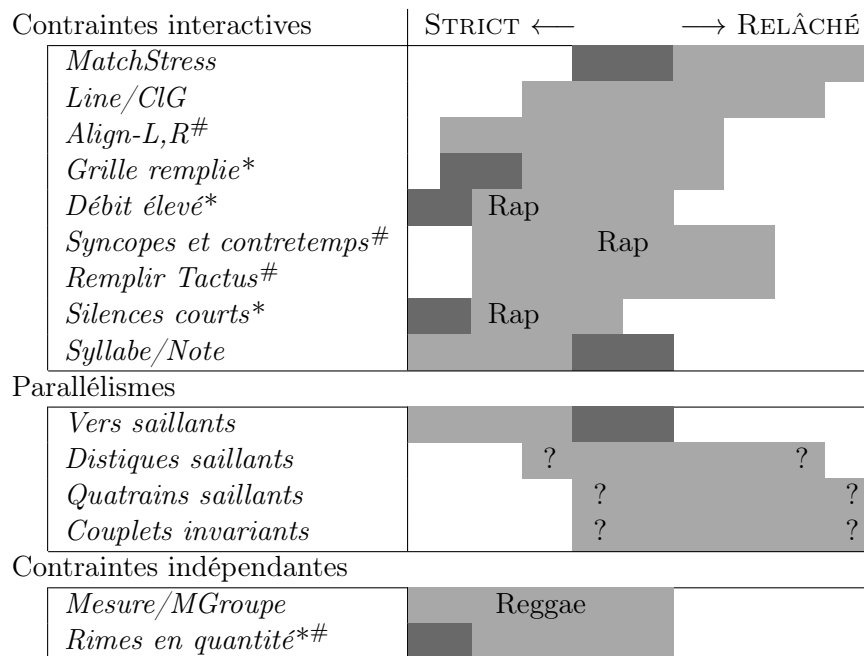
| Contraintes interactives | STRICT $\longleftarrow$ $\longrightarrow$ RELÂCHÉ |
|---|---|
| *MatchStress* | |
| *Line/ClG* | |
| *Align-L,R$^{\#}$* | |
| *Grille remplie$^{*}$* | |
| *Débit élevé$^{*}$* | Rap |
| *Syncopes et contretemps$^{\#}$* | Rap |
| *Remplir Tactus$^{\#}$* | |
| *Silences courts$^{*}$* | Rap |
| *Syllabe/Note* | |
| Parallélismes | |
| *Vers saillants* | |
| *Distiques saillants* | ? ? |
| *Quatrains saillants* | ? ? |
| *Couplets invariants* | ? ? |
| Contraintes indépendantes | |
| *Mesure/MGroupe* | Reggae |
| *Rimes en quantité$^{*\#}$* | |